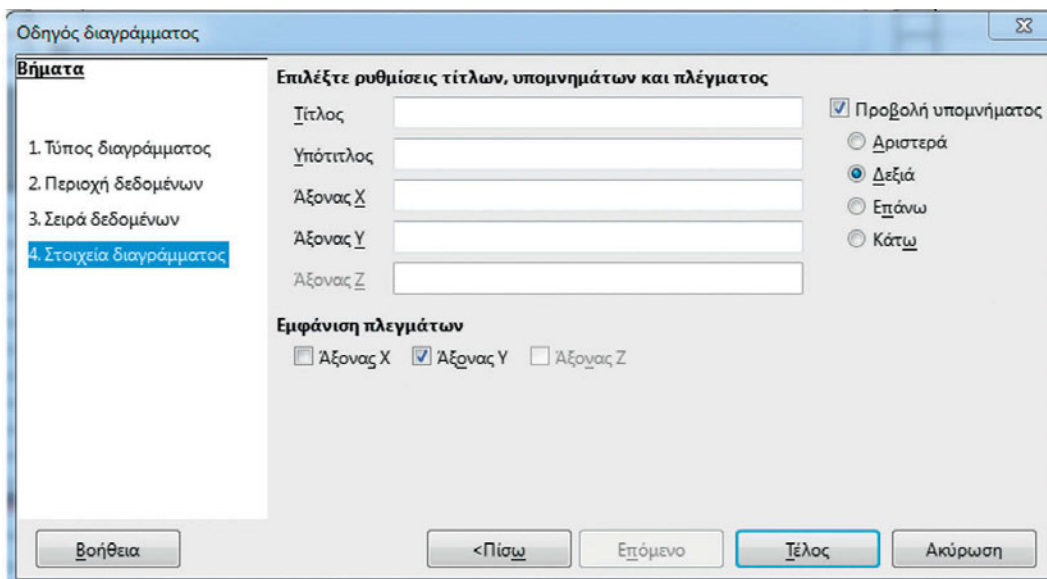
Οδηγός διαγράμματος

Βήματα

1. Τύπος διαγράμματος
2. Περιοχή δεδομένων
3. Σειρά δεδομένων
4. Στοιχεία διαγράμματος

Επιλέξτε ρυθμίσεις τίτλων, υπομνημάτων και πλέγματος

Τίτλος
Υπότιτλος
Άξονας X
Άξονας Y
Άξονας Z

Προβολή υπομνήματος
Αριστερά
Δεξιά
Επάνω
Κάτω

Εμφάνιση πλεγμάτων
Άξονας X
Άξονας Y
Άξονας Z

Βοήθεια
<Πίσω
Επόμενο
Τέλος
Ακύρωση